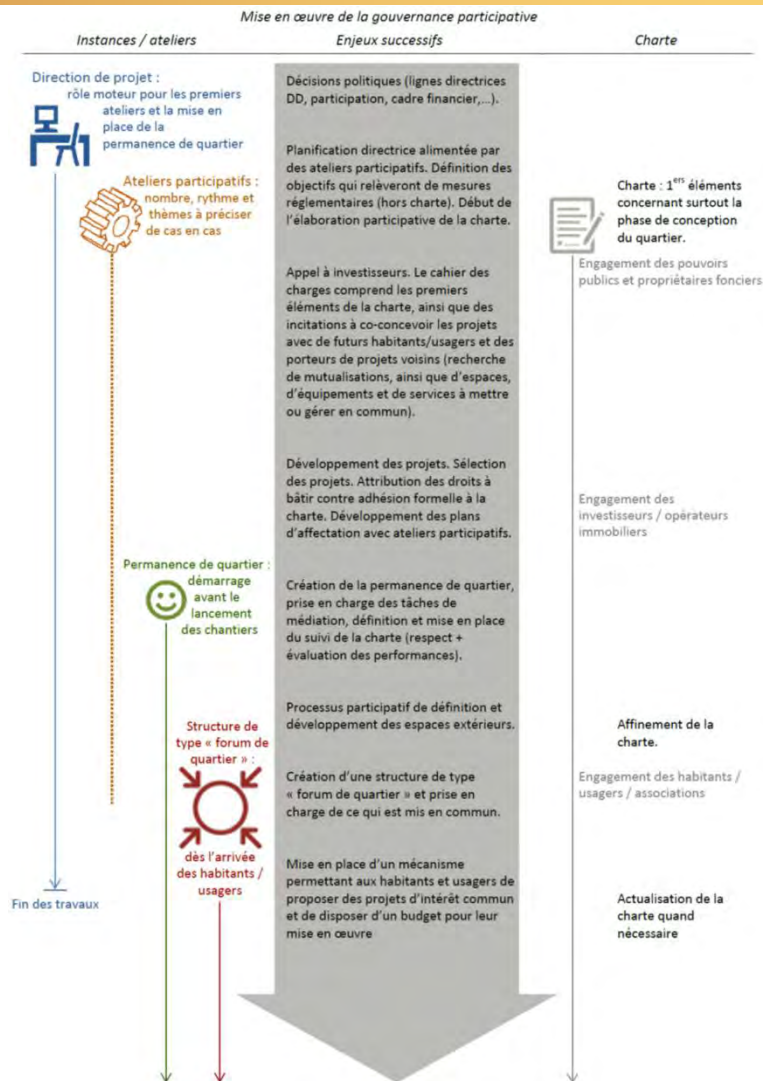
Mise en œuvre de la gouvernance participative

Instances / ateliers

Enjeux successifs

Charte

Direction de projet : rôle moteur pour les premiers ateliers et la mise en place de la permanence de quartier

Décisions politiques (lignes directrices DD, participation, cadre financier,...).

Planification directrice alimentée par des ateliers participatifs. Définition des objectifs qui relèveront de mesures réglementaires (hors charte). Début de l'élaboration participative de la charte.

Ateliers participatifs : nombre, rythme et thèmes à préciser de cas en cas

Charte : 1$^{ers}$ éléments concernant surtout la phase de conception du quartier.

Engagement des pouvoirs publics et propriétaires fonciers

Appel à investisseurs. Le cahier des charges comprend les premiers éléments de la charte, ainsi que des incitations à co-concevoir les projets avec de futurs habitants/usagers et des porteurs de projets voisins (recherche de mutualisations, ainsi que d'espaces, d'équipements et de services à mettre ou gérer en commun).

Développement des projets. Sélection des projets. Attribution des droits à bâtir contre adhésion formelle à la charte. Développement des plans d'affectation avec ateliers participatifs.

Engagement des investisseurs / opérateurs immobiliers

Permanence de quartier : démarrage avant le lancement des chantiers

Création de la permanence de quartier, prise en charge des tâches de médiation, définition et mise en place du suivi de la charte (respect + évaluation des performances).

Processus participatif de définition et développement des espaces extérieurs.

Structure de type « forum de quartier » :

Affinement de la charte.

Création d'une structure de type « forum de quartier » et prise en charge de ce qui est mis en commun.

Engagement des habitants / usagers / associations

dès l'arrivée des habitants / usagers

Mise en place d'un mécanisme permettant aux habitants et usagers de proposer des projets d'intérêt commun et de disposer d'un budget pour leur mise en œuvre

Fin des travaux

Actualisation de la charte quand nécessaire